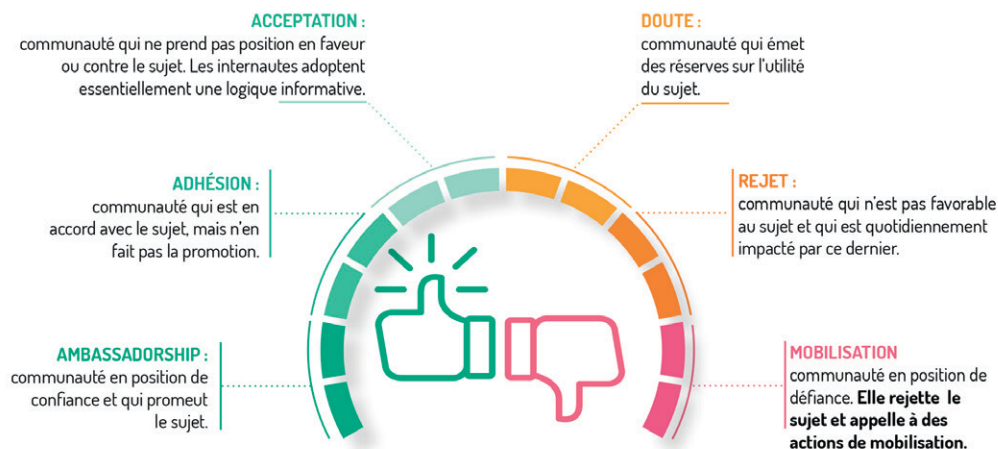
ACCEPTATION :
communauté qui ne prend pas position en faveur ou contre le sujet. Les internautes adoptent essentiellement une logique informative.

DOUTE :
communauté qui émet des réserves sur l'utilité du sujet.

ADHÉSION :
communauté qui est en accord avec le sujet, mais n'en fait pas la promotion.

REJET :
communauté qui n'est pas favorable au sujet et qui est quotidiennement impacté par ce dernier.

AMBASSADORSHIP :
communauté en position de confiance et qui promeut le sujet.

MOBILISATION
communauté en position de défiance. Elle rejette le sujet et appelle à des actions de mobilisation.